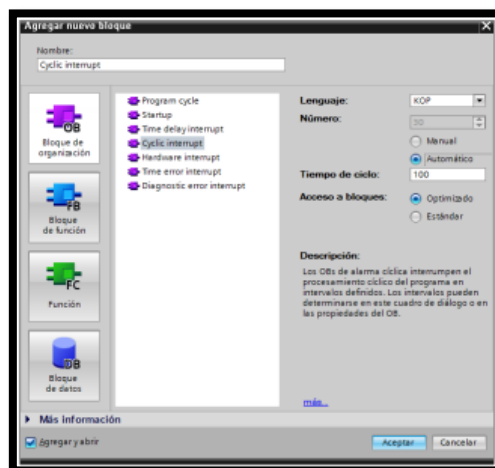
Agregar nuevo bloque

Nombre:
Cyclic interrupt

OB
Bloque de organización

FB
Bloque de función

FC
Función

DB
Bloque de datos

Program cycle
Startup
Time delay interrupt
Cyclic interrupt
Hardware interrupt
Time error interrupt
Diagnostic error interrupt

Lenguaje: KOP
Número: 30
Manual
Automático
Tiempo de ciclo: 100
Acceso a bloques:
Optimizado
Estándar

Descripción:
Los OBs de alarma cíclica interrumpen el procesamiento cíclico del programa en intervalos definidos. Los intervalos pueden determinarse en este cuadro de diálogo o en las propiedades del OB.

más...

Más información

Agregar y abrir

Aceptar
Cancelar